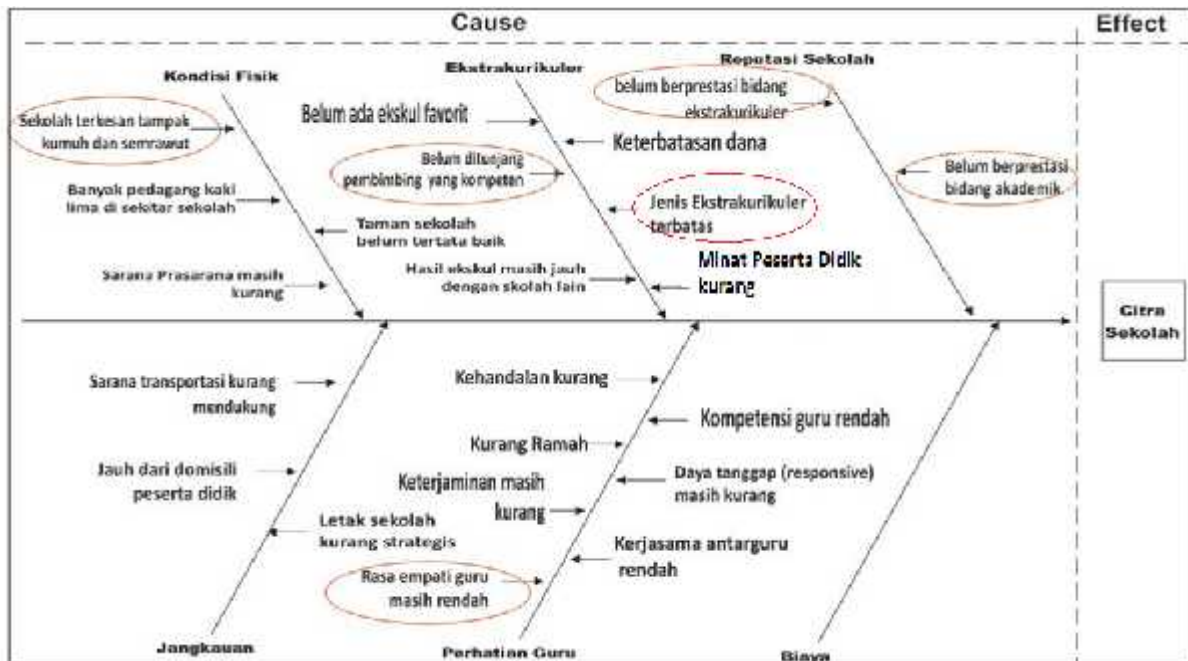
Cause

Effect

Kondisi Fisik

Ekstrakurikuler

Reputasi Sekolah

Sekolah terkesan tampak kumuh dan semrawut

Belum ada ekskul favorit

belum berprestasi bidang ekstrakurikuler

Keterbatasan dana

Belum ditunjang pembimbing yang kompeten

Belum berprestasi bidang akademik

Banyak pedagang kaki lima di sekitar sekolah

Jenis Ekstrakurikuler terbatas

Taman sekolah belum tertata baik

Sarana Prasarana masih kurang

Hasil ekskul masih jauh dengan skolah lain

Minat Peserta Didik kurang

Citra Sekolah

Sarana transportasi kurang mendukung

Kehandalan kurang

Kompetensi guru rendah

Kurang Ramah

Jauh dari domisili peserta didik

Keterjaminan masih kurang

Daya tanggap (responsive) masih kurang

Letak sekolah kurang strategis

Kerjasama antarguru rendah

Rasa empati guru masih rendah

Jangkauan

Perhatian Guru

Biaya